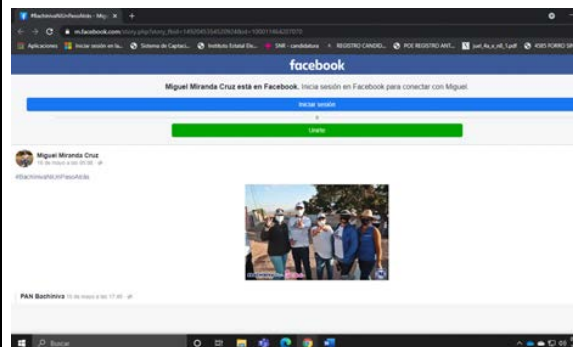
#BachinivaNiUnPasoAtrás - Migu ×
m.facebook.com/story.php?story_fbid=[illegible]
Aplicaciones
Iniciar sesión en la...
Sistema de Captaci...
Instituto Estatal De...
SNR - candidatura
REGISTRO CANDID...
POE REGISTRO ANT...
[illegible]
facebook
Miguel Miranda Cruz está en Facebook. Inicia sesión en Facebook para conectar con Miguel.
Iniciar sesión
o
Únete
Miguel Miranda Cruz
16 de mayo a las 09:38
#BachinivaNiUnPasoAtrás
PAN Bachiniva 16 de mayo a las 17:46
Buscar